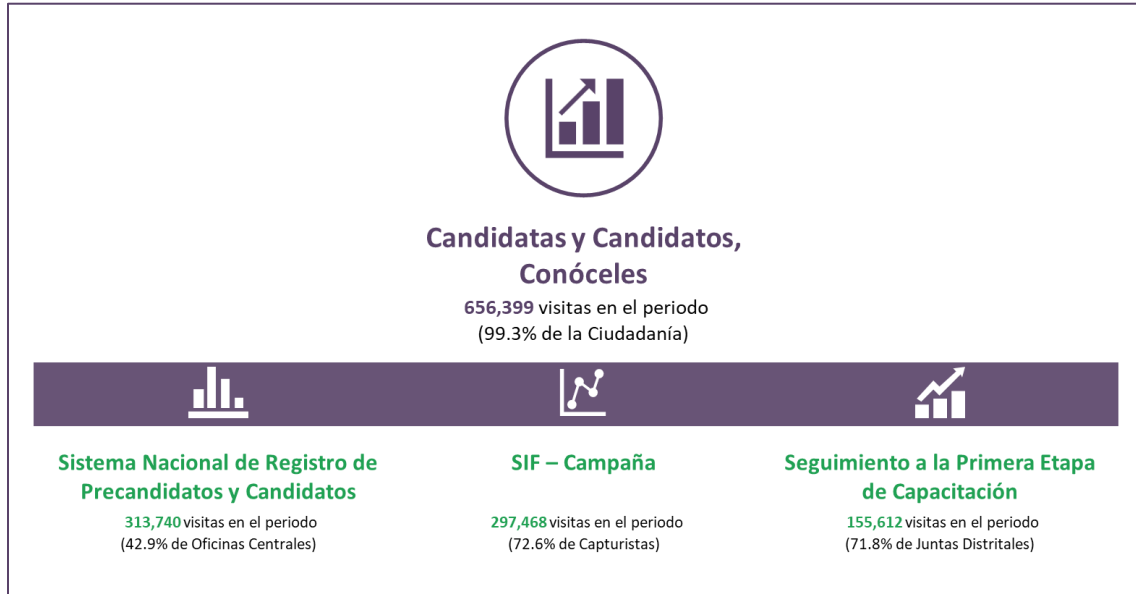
Candidatas y Candidatos, Conóceles
656,399 visitas en el periodo
(99.3% de la Ciudadanía)

Sistema Nacional de Registro de Precandidatos y Candidatos
313,740 visitas en el periodo
(42.9% de Oficinas Centrales)

SIF – Campaña
297,468 visitas en el periodo
(72.6% de Capturistas)

Seguimiento a la Primera Etapa de Capacitación
155,612 visitas en el periodo
(71.8% de Juntas Distritales)